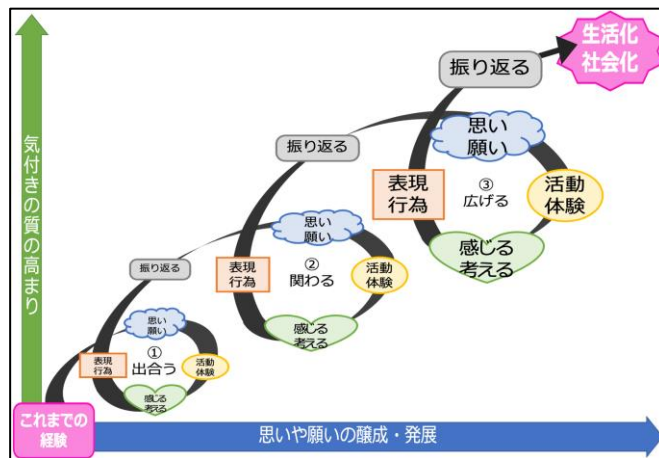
気付きの質の高まり

生活化
社会化

振り返る

思い
願い

表現
行為

③
広げる

活動
体験

感じる
考える

振り返る

思い
願い

表現
行為

②
関わる

活動
体験

感じる
考える

振り返る

思い
願い

表現
行為

①
出合う

活動
体験

感じる
考える

これまでの
経験

思いや願いの醸成・発展